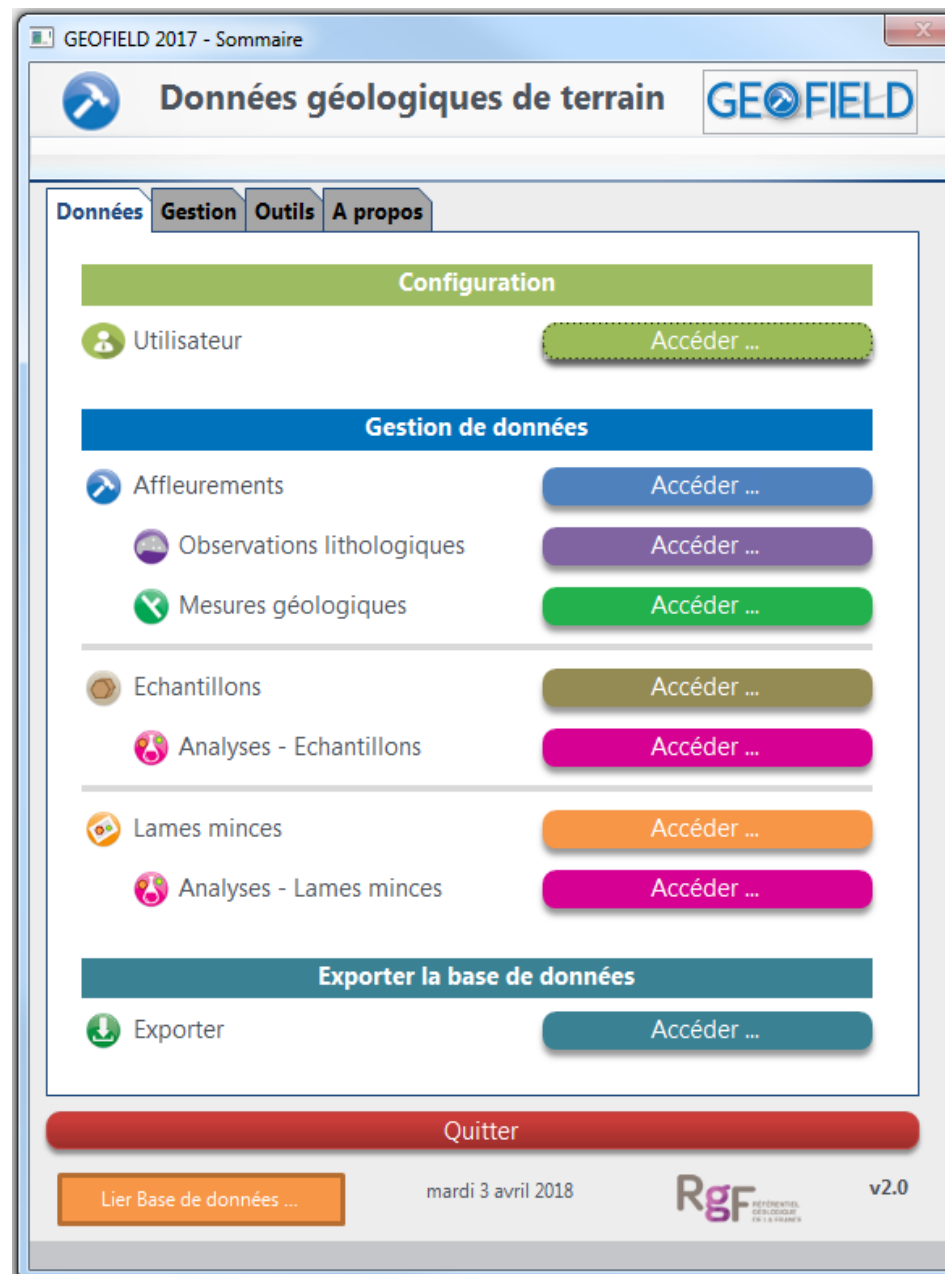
GEOFIELD 2017 - Sommaire

Données géologiques de terrain

GEOFIELD

Données | Gestion | Outils | A propos

Configuration

Utilisateur — Accéder ...

Gestion de données

Affleurements — Accéder ...

Observations lithologiques — Accéder ...

Mesures géologiques — Accéder ...

Echantillons — Accéder ...

Analyses - Echantillons — Accéder ...

Lames minces — Accéder ...

Analyses - Lames minces — Accéder ...

Exporter la base de données

Exporter — Accéder ...

Quitter

Lier Base de données ...

mardi 3 avril 2018

RgF RÉFÉRENTIEL GÉOLOGIQUE DE LA FRANCE

v2.0